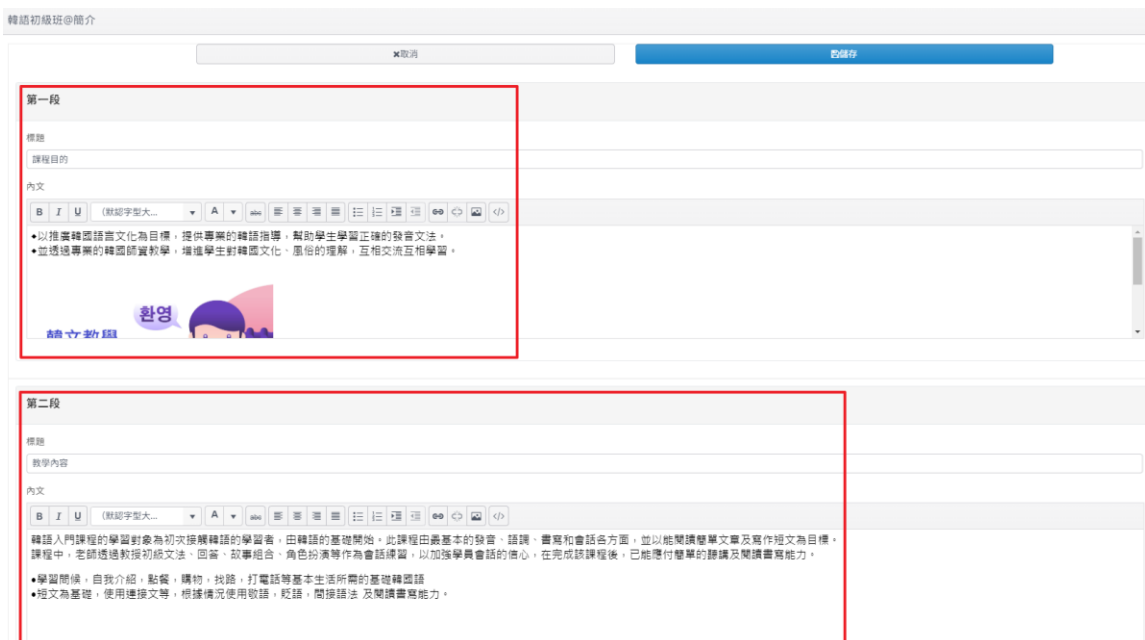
韓語初級班@簡介

✖取消

儲存

第一段

標題

課程目的

內文

B I U (默認字型大... A abc

●以推廣韓國語言文化為目標，提供專業的韓語指導，幫助學生學習正確的發音文法。
●並透過專業的韓國師資教學，增進學生對韓國文化、風俗的理解，互相交流互相學習。

환영

韓文教學

第二段

標題

教學內容

內文

B I U (默認字型大... A abc

韓語入門課程的學習對象為初次接觸韓語的學習者，由韓語的基礎開始。此課程由最基本的發音、語調、書寫和會話各方面，並以能閱讀簡單文章及寫作短文為目標。課程中，老師透過教授初級文法、回答、故事組合、角色扮演等作為會話練習，以加強學員會話的信心，在完成該課程後，已能應付簡單的聽講及閱讀書寫能力。

●學習問候，自我介紹，點餐，購物，找路，打電話等基本生活所需的基礎韓國語
●短文為基礎，使用連接文等，根據情況使用敬語，貶語，間接語法 及閱讀書寫能力。